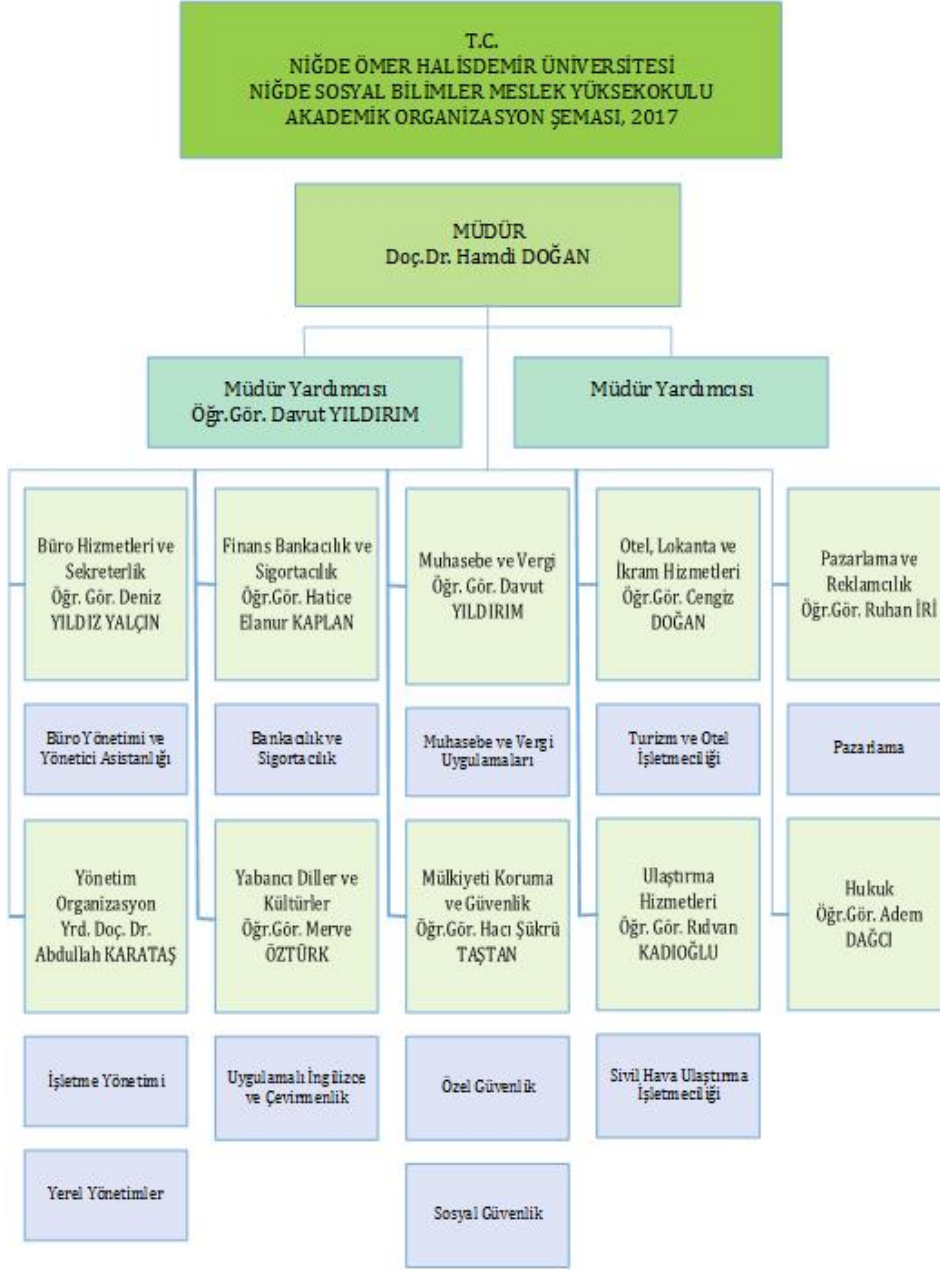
T.C.
NİĞDE ÖMER HALİSDEMİR ÜNİVERSİTESİ
NİĞDE SOSYAL BİLİMLER MESLEK YÜKSEKOKULU
AKADEMİK ORGANİZASYON ŞEMASI, 2017

MÜDÜR
Doç.Dr. Hamdi DOĞAN

Müdür Yardımcısı
Öğr.Gör. Davut YILDIRIM

Müdür Yardımcısı

Büro Hizmetleri ve Sekreterlik
Öğr. Gör. Deniz YILDIZ YALÇIN

Büro Yönetimi ve Yönetici Asistanlığı

Yönetim Organizasyon
Yrd. Doç. Dr. Abdullah KARATAŞ

İşletme Yönetimi

Yerel Yönetimler

Finans Bankacılık ve Sigortacılık
Öğr.Gör. Hatice Elanur KAPLAN

Bankacılık ve Sigortacılık

Yabancı Diller ve Kültürler
Öğr.Gör. Merve ÖZTÜRK

Uygulamalı İngilizce ve Çevirmenlik

Muhasebe ve Vergi
Öğr. Gör. Davut YILDIRIM

Muhasebe ve Vergi Uygulamaları

Mülkiyeti Koruma ve Güvenlik
Öğr.Gör. Hacı Şükrü TAŞTAN

Özel Güvenlik

Sosyal Güvenlik

Otel, Lokanta ve İkram Hizmetleri
Öğr.Gör. Cengiz DOĞAN

Turizm ve Otel İşletmeciliği

Ulaştırma Hizmetleri
Öğr. Gör. Rıdvan KADIOĞLU

Sivil Hava Ulaştırma İşletmeciliği

Pazarlama ve Reklamcılık
Öğr.Gör. Ruhan İRİ

Pazarlama

Hukuk
Öğr.Gör. Adem DAĞCI